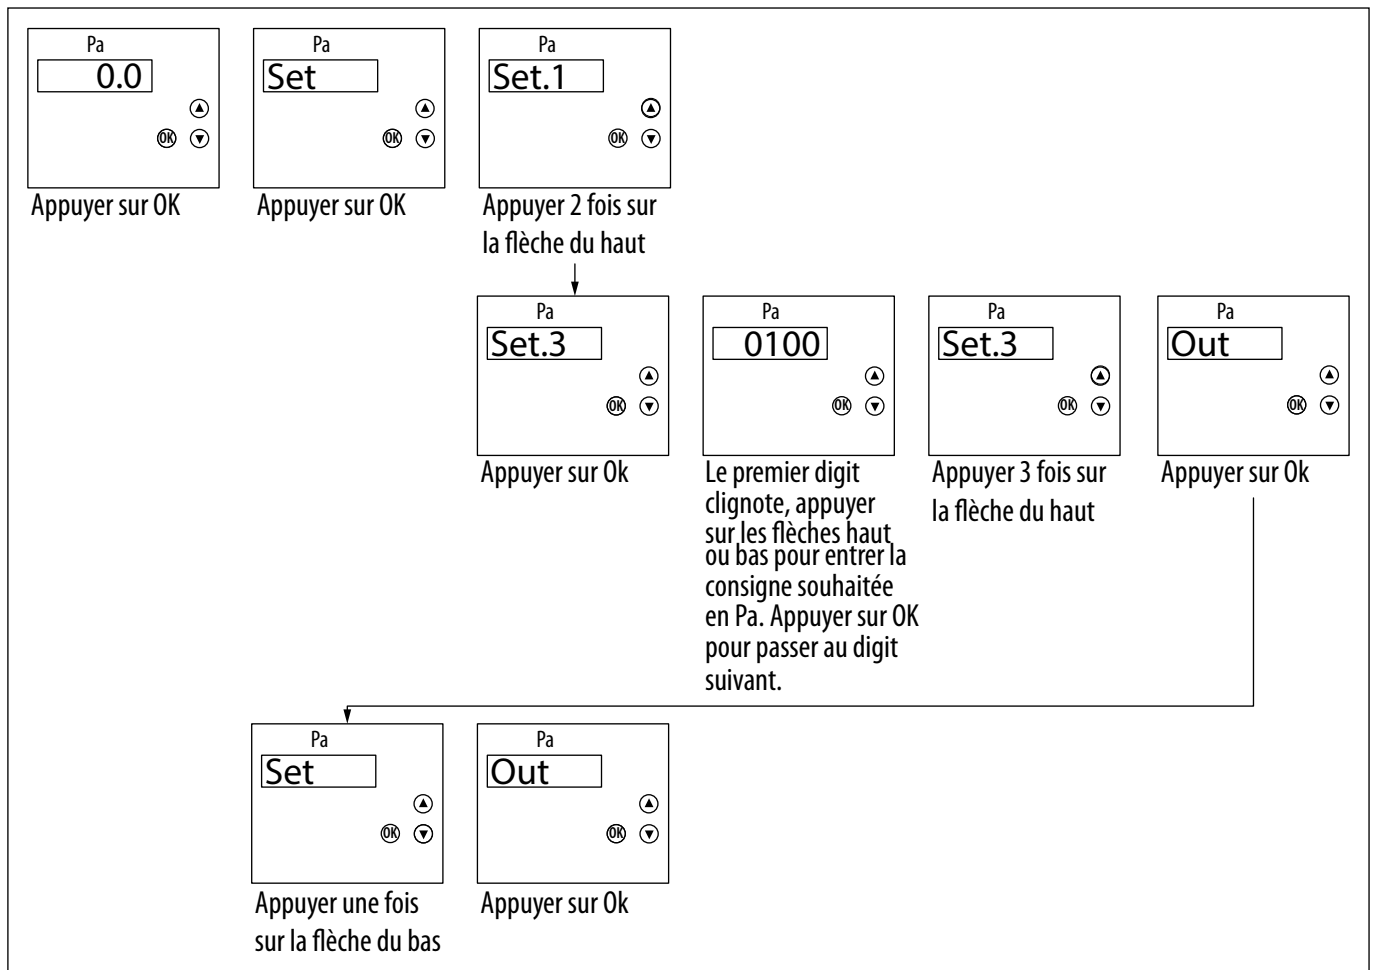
Pa
0.0
OK
Appuyer sur OK

Pa
Set
OK
Appuyer sur OK

Pa
Set.1
OK
Appuyer 2 fois sur la flèche du haut

Pa
Set.3
OK
Appuyer sur Ok

Pa
0100
OK
Le premier digit clignote, appuyer sur les flèches haut ou bas pour entrer la consigne souhaitée en Pa. Appuyer sur OK pour passer au digit suivant.

Pa
Set.3
OK
Appuyer 3 fois sur la flèche du haut

Pa
Out
OK
Appuyer sur Ok

Pa
Set
OK
Appuyer une fois sur la flèche du bas

Pa
Out
OK
Appuyer sur Ok